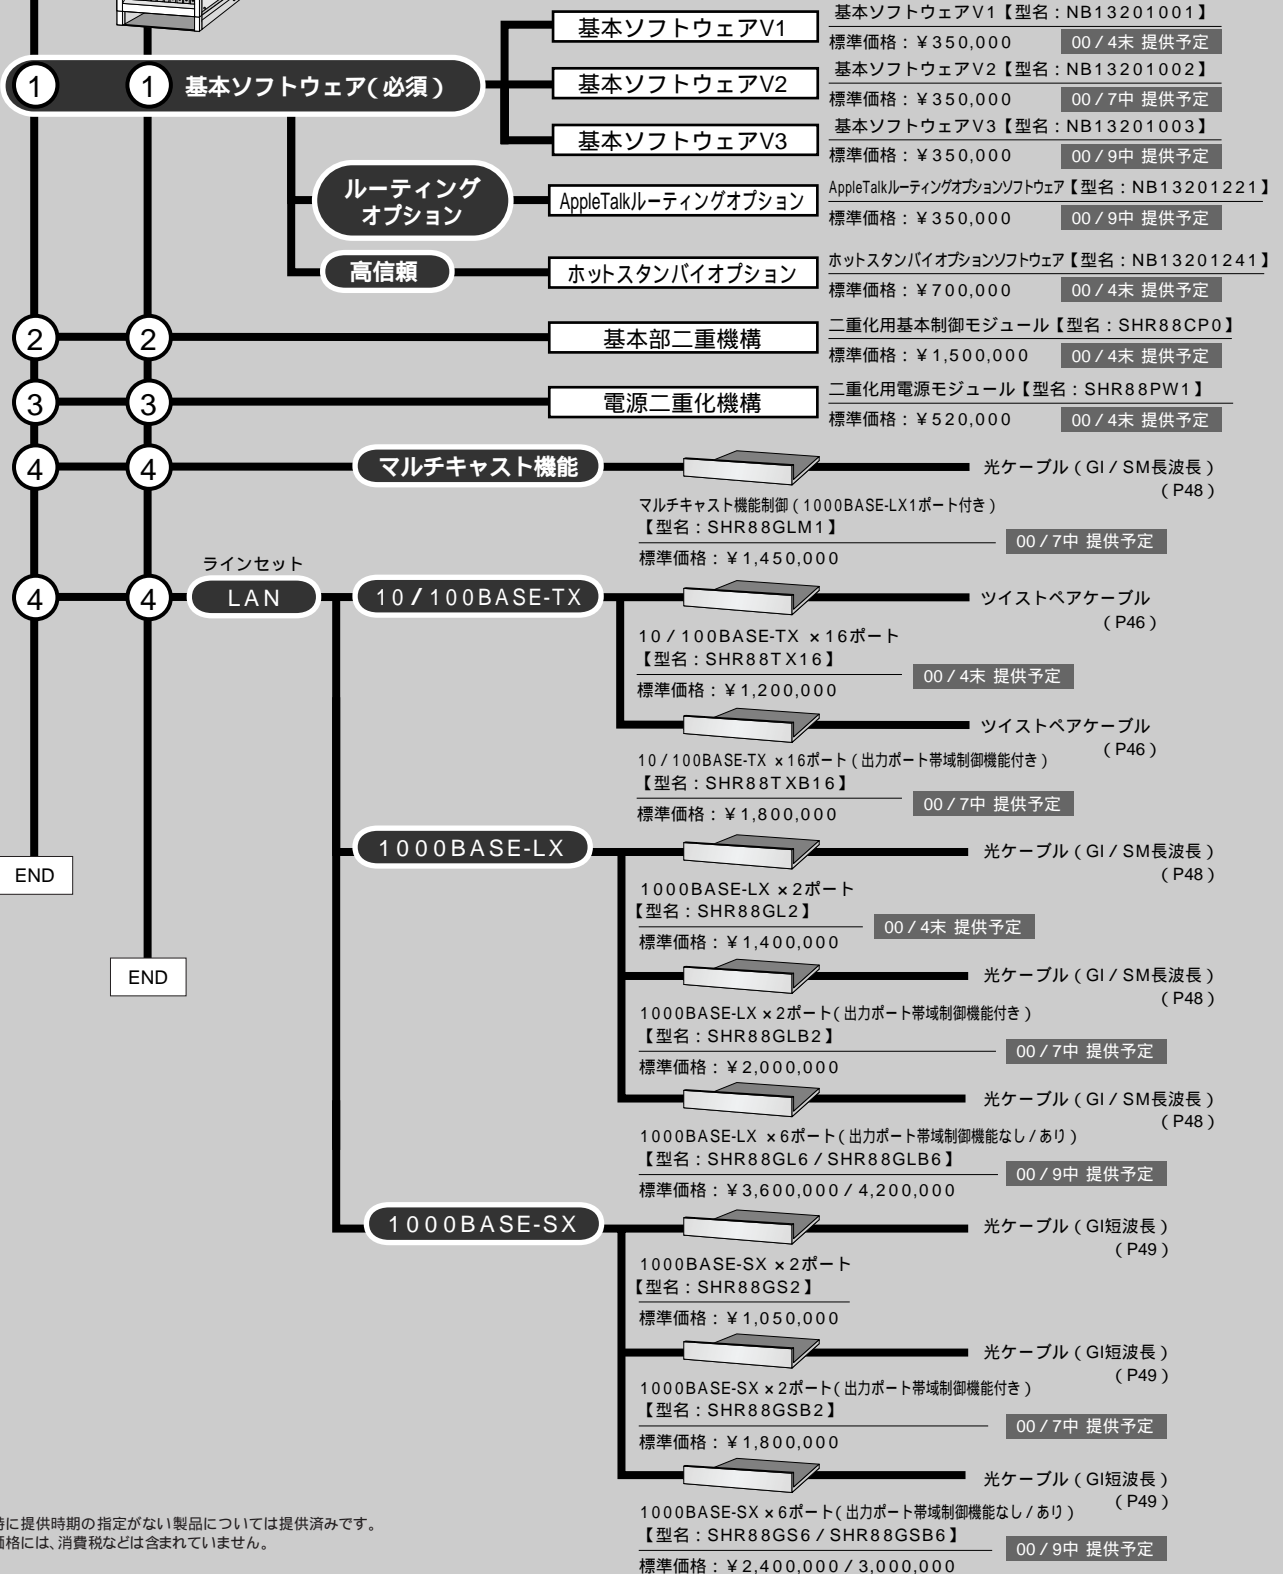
1 1 基本ソフトウェア(必須)

基本ソフトウェアV1
基本ソフトウェアV1【型名：NB13201001】
標準価格：¥350,000 00/4末 提供予定

基本ソフトウェアV2
基本ソフトウェアV2【型名：NB13201002】
標準価格：¥350,000 00/7中 提供予定

基本ソフトウェアV3
基本ソフトウェアV3【型名：NB13201003】
標準価格：¥350,000 00/9中 提供予定

ルーティングオプション
AppleTalkルーティングオプション
AppleTalkルーティングオプションソフトウェア【型名：NB13201221】
標準価格：¥350,000 00/9中 提供予定

高信頼
ホットスタンバイオプション
ホットスタンバイオプションソフトウェア【型名：NB13201241】
標準価格：¥700,000 00/4末 提供予定

2 2
基本部二重機構
二重化用基本制御モジュール【型名：SHR88CP0】
標準価格：¥1,500,000 00/4末 提供予定

3 3
電源二重化機構
二重化用電源モジュール【型名：SHR88PW1】
標準価格：¥520,000 00/4末 提供予定

4 4
マルチキャスト機能
光ケーブル(GI/SM長波長)(P48)
マルチキャスト機能制御(1000BASE-LX1ポート付き)
【型名：SHR88GLM1】
標準価格：¥1,450,000 00/7中 提供予定

4 4 ラインセット LAN
10/100BASE-TX
ツイストペアケーブル(P46)
10/100BASE-TX ×16ポート
【型名：SHR88TX16】
標準価格：¥1,200,000 00/4末 提供予定

ツイストペアケーブル(P46)
10/100BASE-TX ×16ポート(出力ポート帯域制御機能付き)
【型名：SHR88TXB16】
標準価格：¥1,800,000 00/7中 提供予定

1000BASE-LX
光ケーブル(GI/SM長波長)(P48)
1000BASE-LX ×2ポート
【型名：SHR88GL2】
標準価格：¥1,400,000 00/4末 提供予定

光ケーブル(GI/SM長波長)(P48)
1000BASE-LX ×2ポート(出力ポート帯域制御機能付き)
【型名：SHR88GLB2】
標準価格：¥2,000,000 00/7中 提供予定

光ケーブル(GI/SM長波長)(P48)
1000BASE-LX ×6ポート(出力ポート帯域制御機能なし/あり)
【型名：SHR88GL6/SHR88GLB6】
標準価格：¥3,600,000/4,200,000 00/9中 提供予定

END
END

1000BASE-SX
光ケーブル(GI短波長)(P49)
1000BASE-SX ×2ポート
【型名：SHR88GS2】
標準価格：¥1,050,000

光ケーブル(GI短波長)(P49)
1000BASE-SX ×2ポート(出力ポート帯域制御機能付き)
【型名：SHR88GSB2】
標準価格：¥1,800,000 00/7中 提供予定

光ケーブル(GI短波長)(P49)
1000BASE-SX ×6ポート(出力ポート帯域制御機能なし/あり)
【型名：SHR88GS6/SHR88GSB6】
標準価格：¥2,400,000/3,000,000 00/9中 提供予定

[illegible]特に提供時期の指定がない製品については提供済みです。
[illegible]価格には、消費税などは含まれていません。